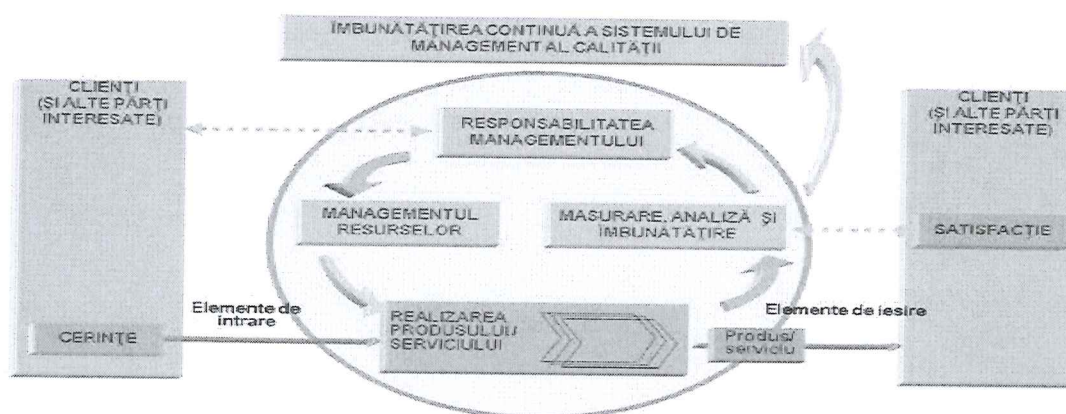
ÎMBUNĂTĂȚIREA CONTINUĂ A SISTEMULUI DE MANAGEMENT AL CALITĂȚII

CLIENȚI (ȘI ALTE PĂRȚI INTERESATE)

CERINȚE

Elemente de intrare

RESPONSABILITATEA MANAGEMENTULUI

MANAGEMENTUL RESURSELOR

MĂSURARE, ANALIZĂ ȘI ÎMBUNĂTĂȚIRE

REALIZAREA PRODUSULUI/ SERVICIULUI

Produs/ serviciu

Elemente de ieșire

CLIENȚI (ȘI ALTE PĂRȚI INTERESATE)

SATISFACȚIE